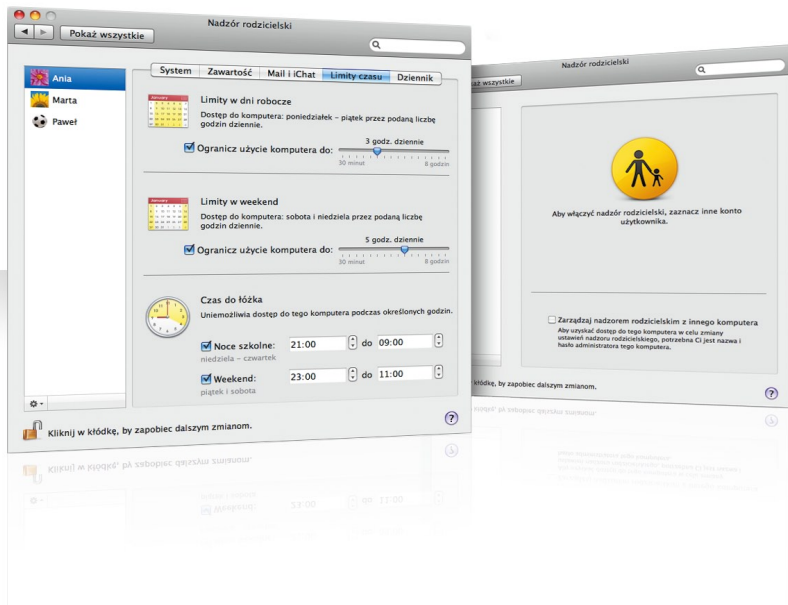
Nadzór rodzicielski

Pokaż wszystkie

Ania
Marta
Paweł

System | Zawartość | Mail i iChat | Limity czasu | Dziennik

Limity w dni robocze
Dostęp do komputera: poniedziałek – piątek przez podaną liczbę godzin dziennie.

Ogranicz użycie komputera do:
3 godz. dziennie
30 minut
8 godzin

Limity w weekend
Dostęp do komputera: sobota i niedziela przez podaną liczbę godzin dziennie.

Ogranicz użycie komputera do:
5 godz. dziennie
30 minut
8 godzin

Czas do łóżka
Uniemożliwia dostęp do tego komputera podczas określonych godzin.

Noce szkolne: 21:00 do 09:00
niedziela – czwartek

Weekend: 23:00 do 11:00
piątek i sobota

Kliknij w kłódkę, by zapobiec dalszym zmianom.

Nadzór rodzicielski

Pokaż wszystkie

Aby włączyć nadzór rodzicielski, zaznacz inne konto użytkownika.

Zarządzaj nadzorem rodzicielskim z innego komputera
Aby uzyskać dostęp do tego komputera w celu zmiany ustawień nadzoru rodzicielskiego, potrzebna Ci jest nazwa i hasło administratora tego komputera.

kłódkę, by zapobiec dalszym zmianom.